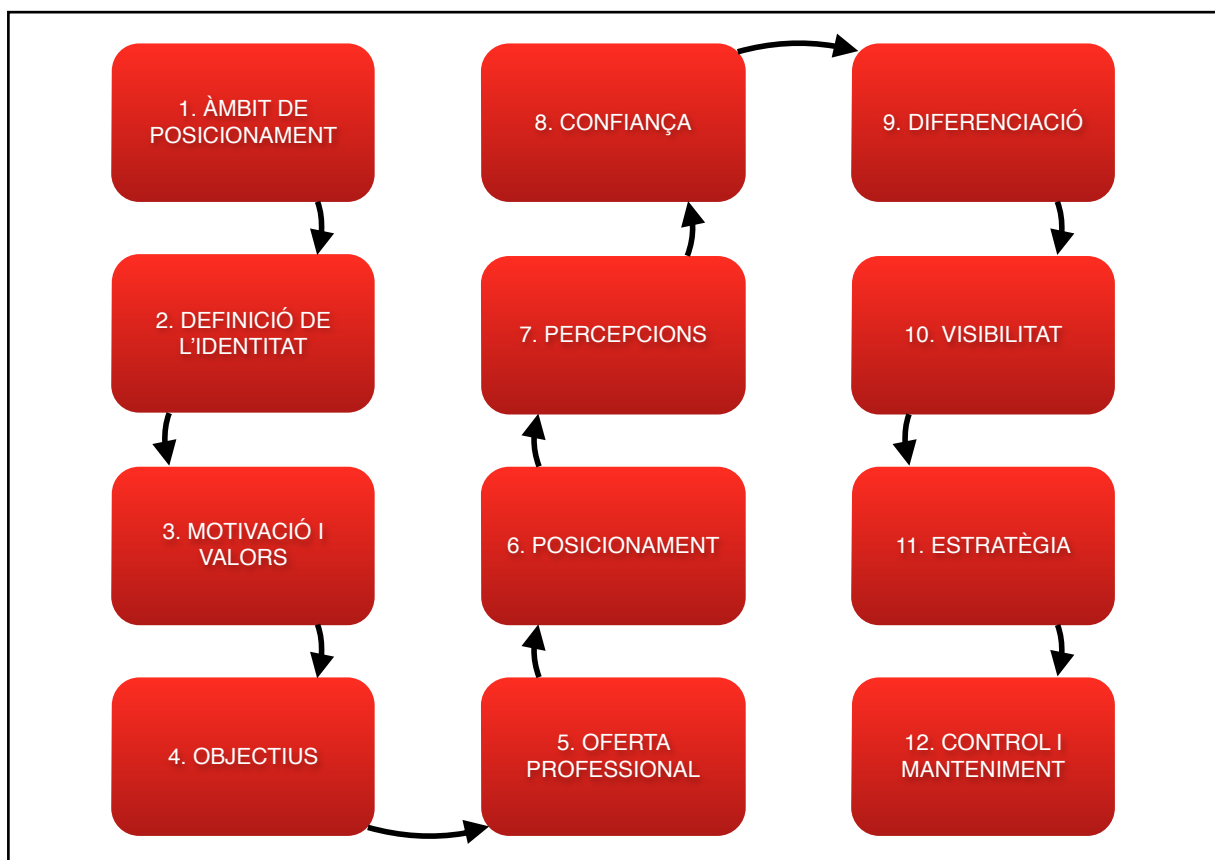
1. ÀMBIT DE POSICIONAMENT

2. DEFINICIÓ DE L'IDENTITAT

3. MOTIVACIÓ I VALORS

4. OBJECTIUS

5. OFERTA PROFESSIONAL

6. POSICIONAMENT

7. PERCEPCIONS

8. CONFIANÇA

9. DIFERENCIACIÓ

10. VISIBILITAT

11. ESTRATÈGIA

12. CONTROL I MANTENIMENT